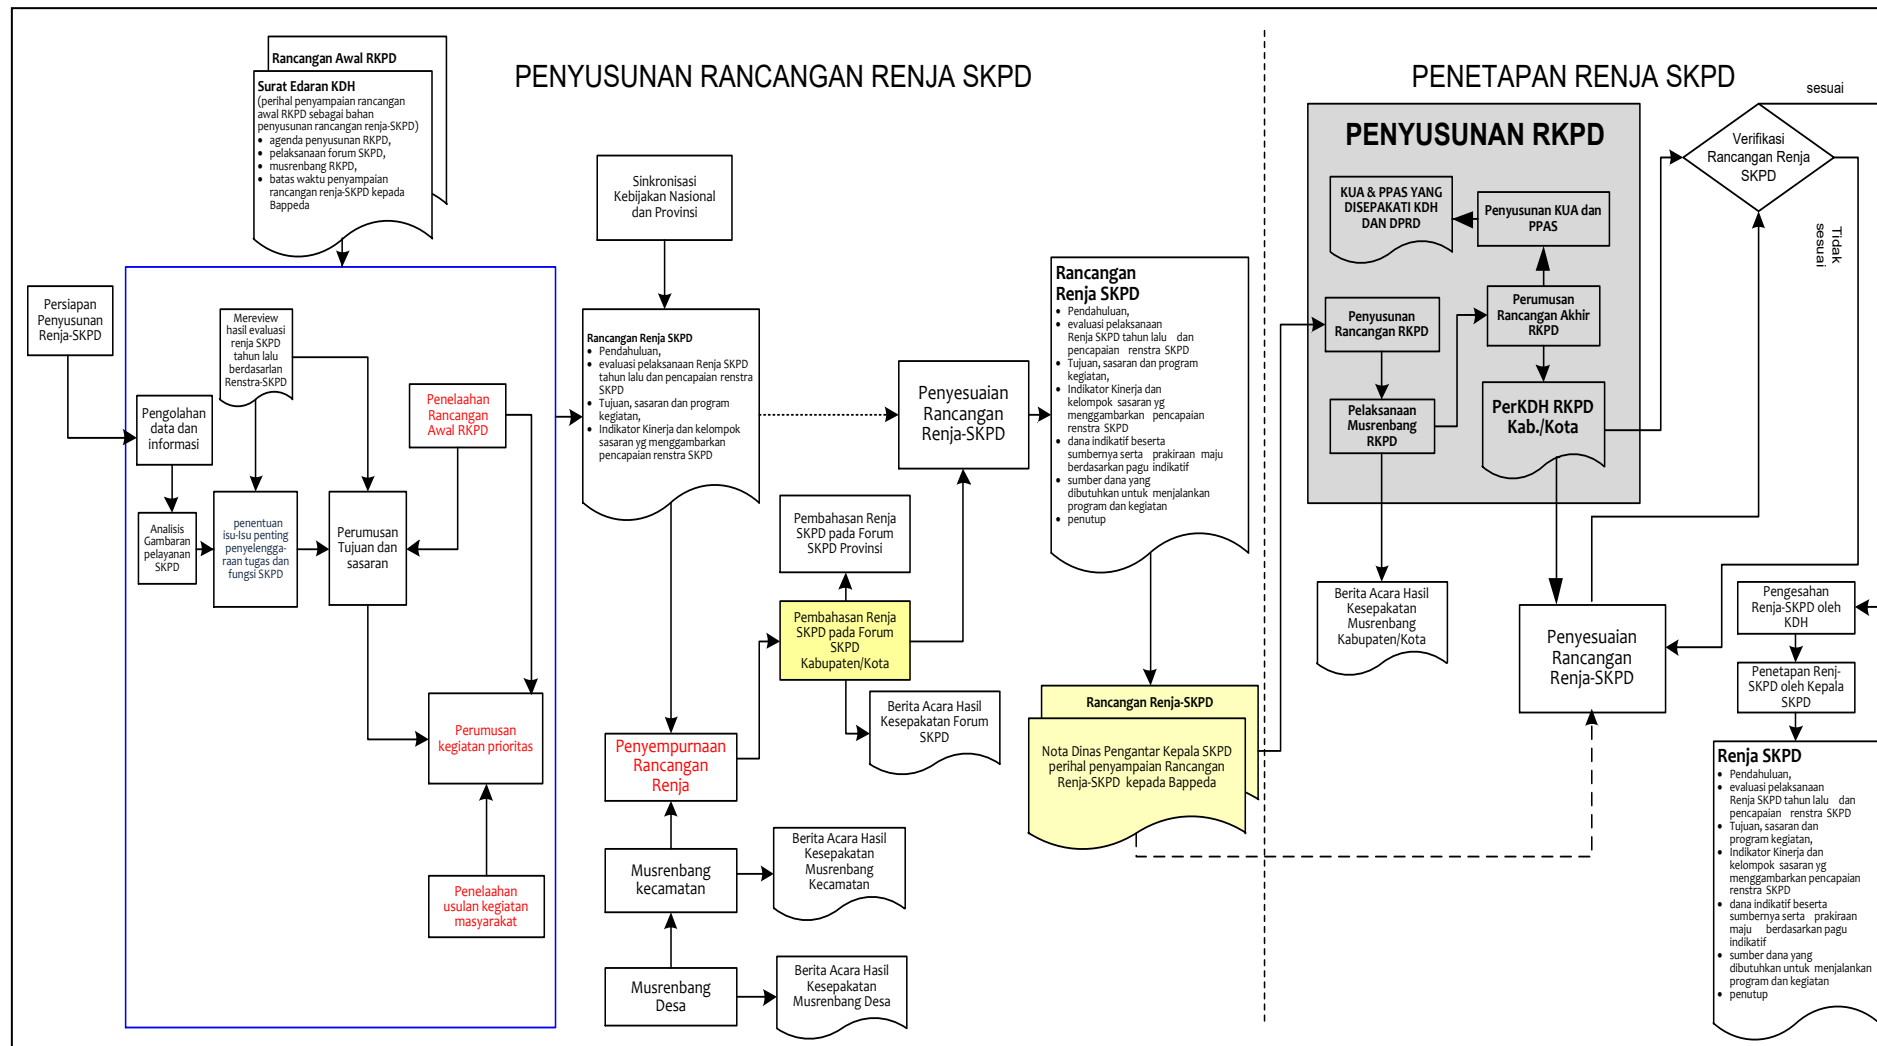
Rancangan Awal RKPD

Surat Edaran KDH
(perihal penyampaian rancangan awal RKPD sebagai bahan penyusunan rancangan renja-SKPD)
• agenda penyusunan RKPD,
• pelaksanaan forum SKPD,
• musrenbang RKPD,
• batas waktu penyampaian rancangan renja-SKPD kepada Bappeda

PENYUSUNAN RANCANGAN RENJA SKPD

PENETAPAN RENJA SKPD

sesuai

Persiapan Penyusunan Renja-SKPD

Mereview hasil evaluasi renja SKPD tahun lalu berdasarkan Renstra-SKPD

Pengolahan data dan informasi

Penelaahan Rancangan Awal RKPD

Analisis Gambaran pelayanan SKPD

penentuan isu-isu penting penyelenggaraan tugas dan fungsi SKPD

Perumusan Tujuan dan sasaran

Perumusan kegiatan prioritas

Penelaahan usulan kegiatan masyarakat

Sinkronisasi Kebijakan Nasional dan Provinsi

Rancangan Renja SKPD
• Pendahuluan,
• evaluasi pelaksanaan Renja SKPD tahun lalu dan pencapaian renstra SKPD
• Tujuan, sasaran dan program kegiatan,
• Indikator Kinerja dan kelompok sasaran yg menggambarkan pencapaian renstra SKPD

Penyesuaian Rancangan Renja-SKPD

Pembahasan Renja SKPD pada Forum SKPD Provinsi

Pembahasan Renja SKPD pada Forum SKPD Kabupaten/Kota

Berita Acara Hasil Kesepakatan Forum SKPD

Penyempurnaan Rancangan Renja

Musrenbang kecamatan

Berita Acara Hasil Kesepakatan Musrenbang Kecamatan

Musrenbang Desa

Berita Acara Hasil Kesepakatan Musrenbang Desa

Rancangan Renja SKPD
• Pendahuluan,
• evaluasi pelaksanaan Renja SKPD tahun lalu dan pencapaian renstra SKPD
• Tujuan, sasaran dan program kegiatan,
• Indikator Kinerja dan kelompok sasaran yg menggambarkan pencapaian renstra SKPD
• dana indikatif beserta sumbernya serta prakiraan maju berdasarkan pagu indikatif
• sumber dana yang dibutuhkan untuk menjalankan program dan kegiatan
• penutup

Rancangan Renja-SKPD

Nota Dinas Pengantar Kepala SKPD perihal penyampaian Rancangan Renja-SKPD kepada Bappeda

PENYUSUNAN RKPD

KUA & PPAS YANG DISEPAKATI KDH DAN DPRD

Penyusunan KUA dan PPAS

Penyusunan Rancangan RKPD

Perumusan Rancangan Akhir RKPD

Pelaksanaan Musrenbang RKPD

PerKDH RKPD Kab./Kota

Berita Acara Hasil Kesepakatan Musrenbang Kabupaten/Kota

Verifikasi Rancangan Renja SKPD

Tidak sesuai

Penyesuaian Rancangan Renja-SKPD

Pengesahan Renja-SKPD oleh KDH

Penetapan Renj-SKPD oleh Kepala SKPD

Renja SKPD
• Pendahuluan,
• evaluasi pelaksanaan Renja SKPD tahun lalu dan pencapaian renstra SKPD
• Tujuan, sasaran dan program kegiatan,
• Indikator Kinerja dan kelompok sasaran yg menggambarkan pencapaian renstra SKPD
• dana indikatif beserta sumbernya serta prakiraan maju berdasarkan pagu indikatif
• sumber dana yang dibutuhkan untuk menjalankan program dan kegiatan
• penutup